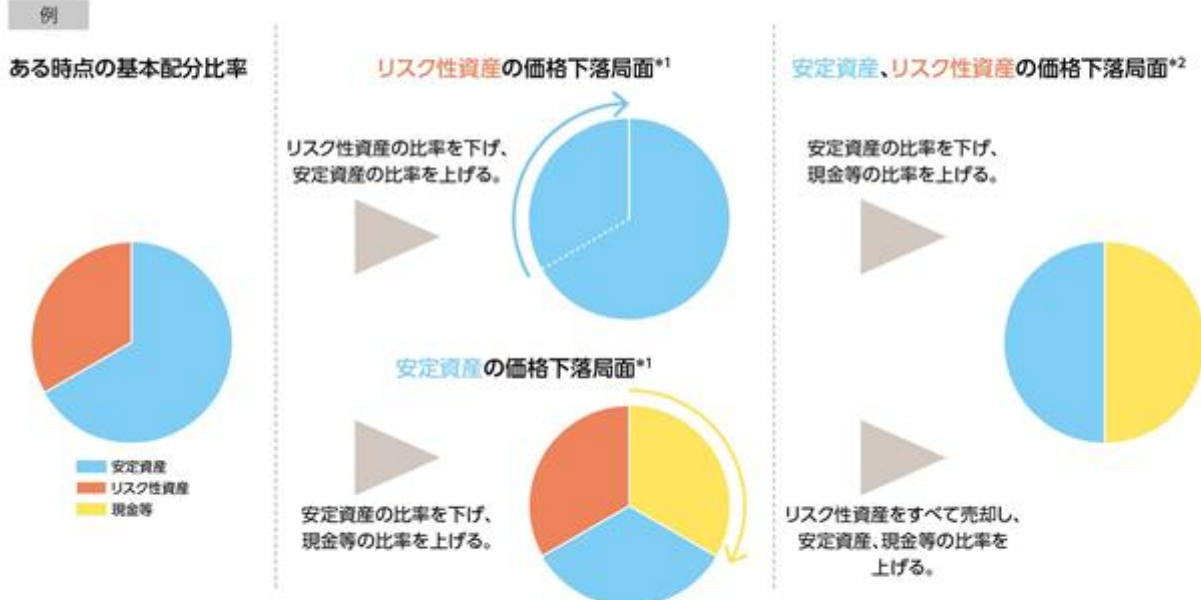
例

ある時点の基本配分比率

安定資産
リスク性資産
現金等

リスク性資産の価格下落局面$^{*1}$

リスク性資産の比率を下げ、安定資産の比率を上げる。

安定資産の価格下落局面$^{*1}$

安定資産の比率を下げ、現金等の比率を上げる。

安定資産、リスク性資産の価格下落局面$^{*2}$

安定資産の比率を下げ、現金等の比率を上げる。

リスク性資産をすべて売却し、安定資産、現金等の比率を上げる。